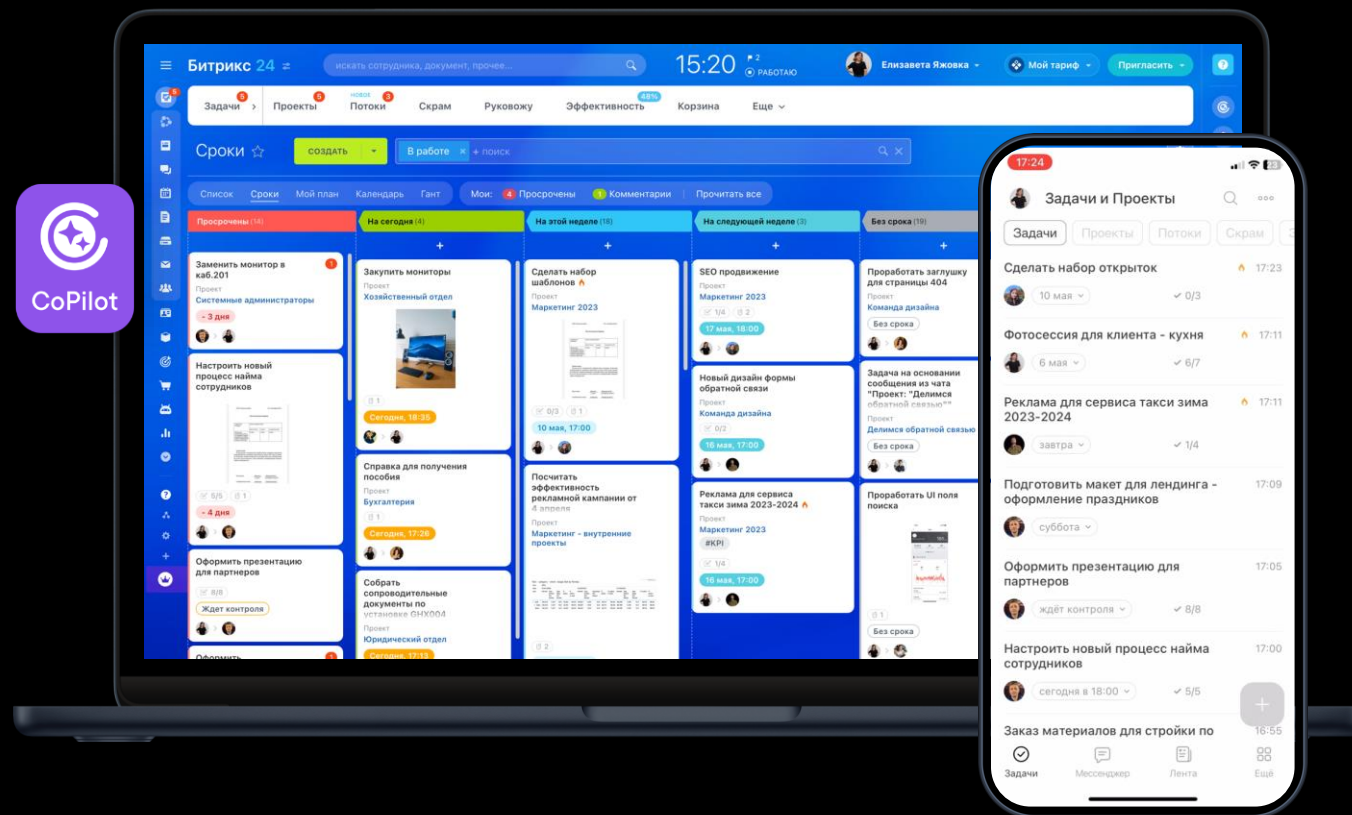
CoPilot

Битрикс 24
искать сотрудника, документ, прочее...
15:20
2
РАБОТАЮ
Елизавета Яжовка
Мой тариф
Пригласить

Задачи 5
Проекты 5
НОВОЕ Потоки 3
Скрам
Руковожу
Эффективность 48%
Корзина
Еще

Сроки
СОЗДАТЬ
В работе
+ поиск

Список
Сроки
Мой план
Календарь
Гант
Мои: 4 Просрочены
1 Комментарии
Прочитать все

Просрочены (14)
Заменить монитор в каб.201
Проект
Системные администраторы
- 3 дня
Настроить новый процесс найма сотрудников
5/5
1
- 4 дня
Оформить презентацию для партнеров
8/8
Ждет контроля
Оформить

На сегодня (4)
Закупить мониторы
Проект
Хозяйственный отдел
1
Сегодня, 18:35
Справка для получения пособия
Проект
Бухгалтерия
1
Сегодня, 17:26
Собрать сопроводительные документы по установке GHX004
Проект
Юридический отдел
Сегодня, 17:13

На этой неделе (18)
Сделать набор шаблонов
Проект
Маркетинг 2023
0/2
1
10 мая, 17:00
Посчитать эффективность рекламной кампании от 4 апреля
Проект
Маркетинг - внутренние проекты
2

На следующей неделе (3)
SEO продвижение
Проект
Маркетинг 2023
1/4
2
17 мая, 18:00
Новый дизайн формы обратной связи
Проект
Команда дизайна
16 мая, 17:00
Реклама для сервиса такси зима 2023-2024
Проект
Маркетинг 2023
#KPI
1/4
16 мая, 17:00

Без срока (19)
Проработать заглушку для страницы 404
Проект
Команда дизайна
Без срока
Задача на основании сообщения из чата "Проект: "Делимся обратной связью""
Проект
Делимся обратной связью
Без срока
Проработать UI поля поиска
1
Без срока

17:24
Задачи и Проекты
Задачи
Проекты
Потоки
Скрам
Сделать набор открыток
17:23
10 мая
0/3
Фотосессия для клиента - кухня
17:11
6 мая
6/7
Реклама для сервиса такси зима 2023-2024
17:11
завтра
1/4
Подготовить макет для лендинга - оформление праздников
17:09
суббота
Оформить презентацию для партнеров
17:05
ждёт контроля
8/8
Настроить новый процесс найма сотрудников
17:00
сегодня в 18:00
5/5
Заказ материалов для стройки по
16:55
Задачи
Мессенджер
Лента
Ещё